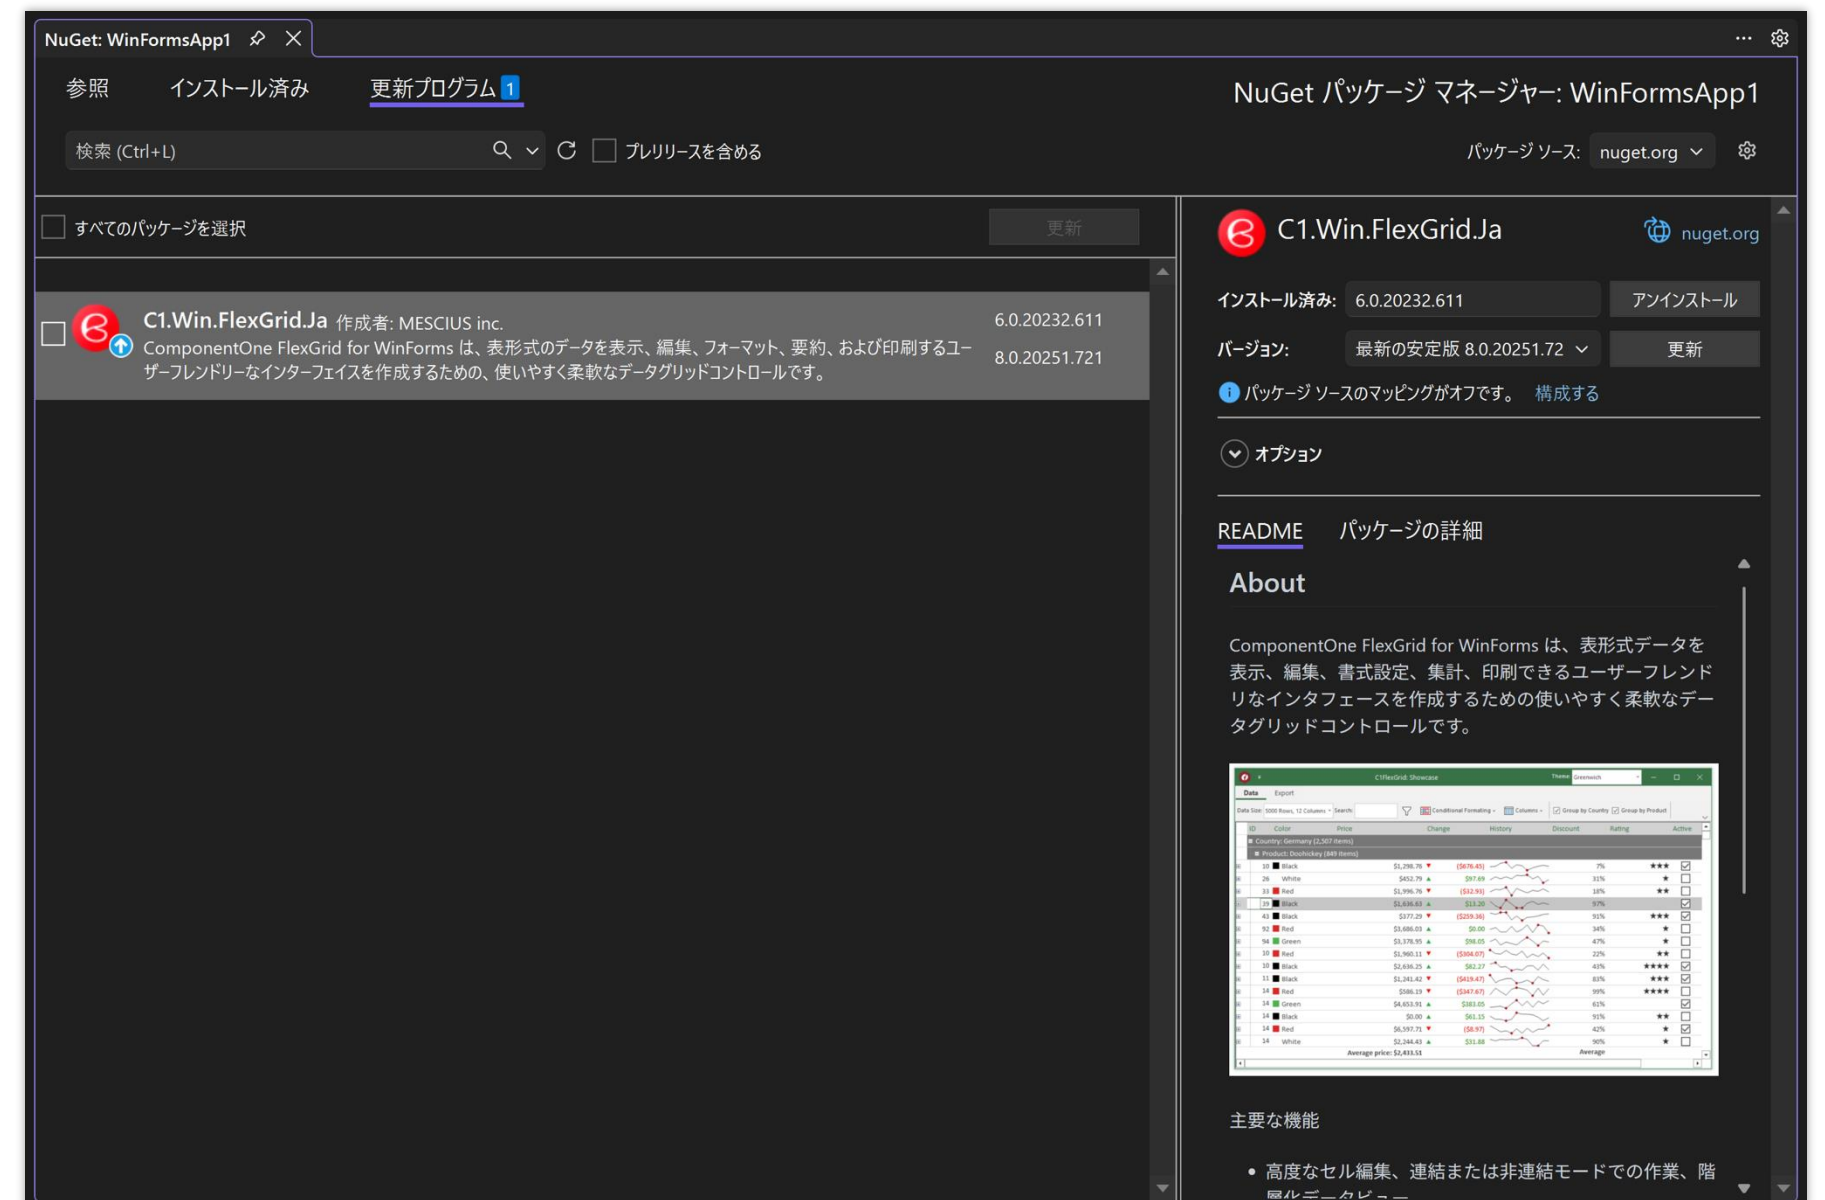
NuGet: WinFormsApp1

参照　インストール済み　更新プログラム 1

NuGet パッケージ マネージャー: WinFormsApp1

検索 (Ctrl+L)

プレリリースを含める

パッケージ ソース: nuget.org

すべてのパッケージを選択

更新

C1.Win.FlexGrid.Ja 作成者: MESCIUS inc.
ComponentOne FlexGrid for WinForms は、表形式のデータを表示、編集、フォーマット、要約、および印刷するユーザーフレンドリーなインターフェイスを作成するための、使いやすく柔軟なデータグリッドコントロールです。

6.0.20232.611
8.0.20251.721

C1.Win.FlexGrid.Ja

nuget.org

インストール済み: 6.0.20232.611 アンインストール

バージョン: 最新の安定版 8.0.20251.72 更新

パッケージ ソースのマッピングがオフです。 構成する

オプション

README　パッケージの詳細

About

ComponentOne FlexGrid for WinForms は、表形式データを表示、編集、書式設定、集計、印刷できるユーザーフレンドリなインタフェースを作成するための使いやすく柔軟なデータグリッドコントロールです。

主要な機能

• 高度なセル編集、連結または非連結モードでの作業、階
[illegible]